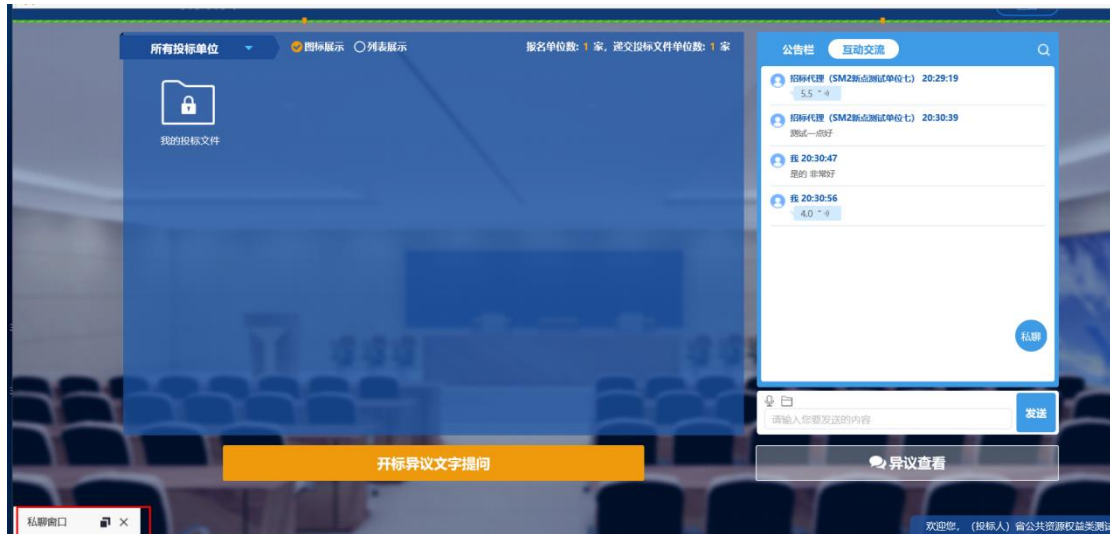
所有投标单位 图标展示 列表展示 报名单位数: 1 家, 递交投标文件单位数: 1 家

我的投标文件

公告栏 互动交流

招标代理（SM2新点测试单位七）20:29:19
5.5 "

招标代理（SM2新点测试单位七）20:30:39
测试一点好

我 20:30:47
是的 非常好

我 20:30:56
4.0 "

私聊

请输入您要发送的内容

发送

开标异议文字提问

异议查看

私聊窗口

欢迎您，（投标人）省公共资源权益类测试